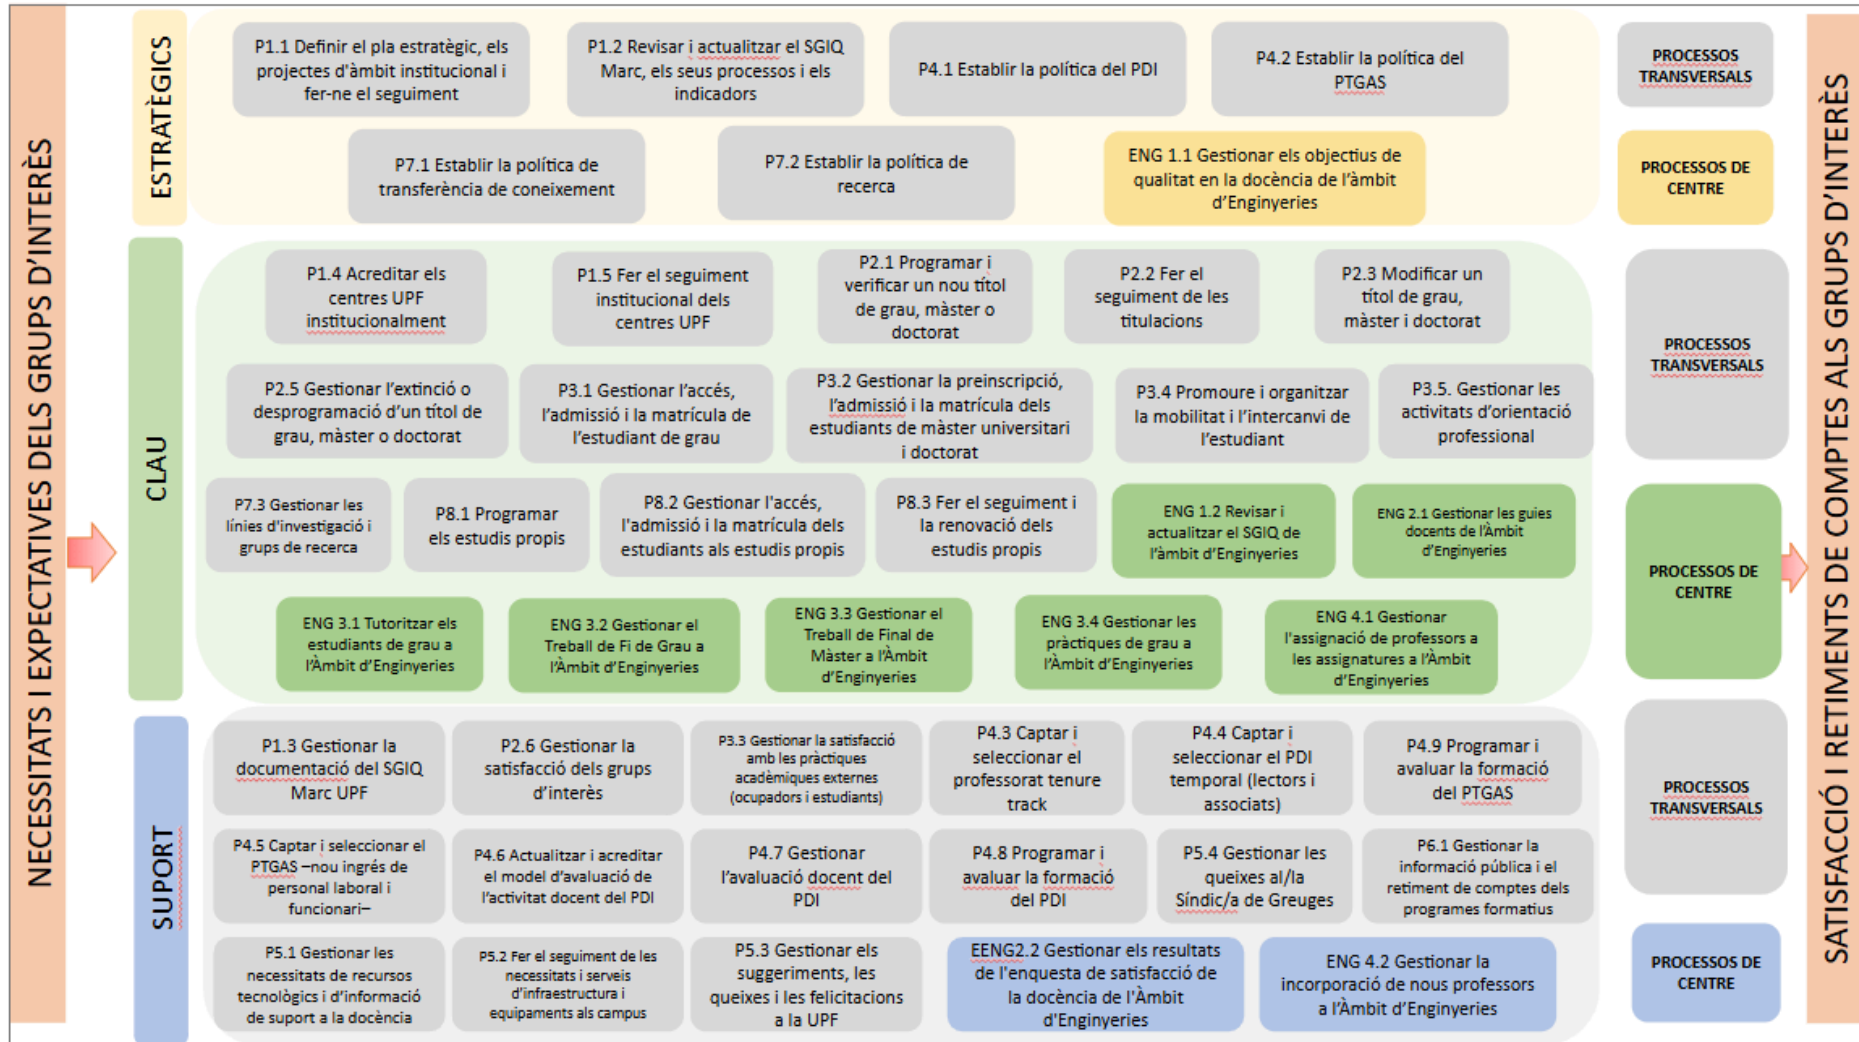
NECESSITATS I EXPECTATIVES DELS GRUPS D'INTERÈS

ESTRATÈGICS

P1.1 Definir el pla estratègic, els projectes d'àmbit institucional i fer-ne el seguiment

P1.2 Revisar i actualitzar el SGIQ Marc, els seus processos i els indicadors

P4.1 Establir la política del PDI

P4.2 Establir la política del PTGAS

PROCESSOS TRANSVERSALS

P7.1 Establir la política de transferència de coneixement

P7.2 Establir la política de recerca

ENG 1.1 Gestionar els objectius de qualitat en la docència de l'àmbit d'Enginyeries

PROCESSOS DE CENTRE

CLAU

P1.4 Acreditar els centres UPF institucionalment

P1.5 Fer el seguiment institucional dels centres UPF

P2.1 Programar i verificar un nou títol de grau, màster o doctorat

P2.2 Fer el seguiment de les titulacions

P2.3 Modificar un títol de grau, màster i doctorat

PROCESSOS TRANSVERSALS

P2.5 Gestionar l'extinció o desprogramació d'un títol de grau, màster o doctorat

P3.1 Gestionar l'accés, l'admissió i la matrícula de l'estudiant de grau

P3.2 Gestionar la preinscripció, l'admissió i la matrícula dels estudiants de màster universitari i doctorat

P3.4 Promoure i organitzar la mobilitat i l'intercanvi de l'estudiant

P3.5. Gestionar les activitats d'orientació professional

P7.3 Gestionar les línies d'investigació i grups de recerca

P8.1 Programar els estudis propis

P8.2 Gestionar l'accés, l'admissió i la matrícula dels estudiants als estudis propis

P8.3 Fer el seguiment i la renovació dels estudis propis

ENG 1.2 Revisar i actualitzar el SGIQ de l'àmbit d'Enginyeries

ENG 2.1 Gestionar les guies docents de l'Àmbit d'Enginyeries

PROCESSOS DE CENTRE

ENG 3.1 Tutoritzar els estudiants de grau a l'Àmbit d'Enginyeries

ENG 3.2 Gestionar el Treball de Fi de Grau a l'Àmbit d'Enginyeries

ENG 3.3 Gestionar el Treball de Final de Màster a l'Àmbit d'Enginyeries

ENG 3.4 Gestionar les pràctiques de grau a l'Àmbit d'Enginyeries

ENG 4.1 Gestionar l'assignació de professors a les assignatures a l'Àmbit d'Enginyeries

SUPORT

P1.3 Gestionar la documentació del SGIQ Marc UPF

P2.6 Gestionar la satisfacció dels grups d'interès

P3.3 Gestionar la satisfacció amb les pràctiques acadèmiques externes (ocupadors i estudiants)

P4.3 Captar i seleccionar el professorat tenure track

P4.4 Captar i seleccionar el PDI temporal (lectors i associats)

P4.9 Programar i avaluar la formació del PTGAS

PROCESSOS TRANSVERSALS

P4.5 Captar i seleccionar el PTGAS –nou ingrés de personal laboral i funcionari–

P4.6 Actualitzar i acreditar el model d'avaluació de l'activitat docent del PDI

P4.7 Gestionar l'avaluació docent del PDI

P4.8 Programar i avaluar la formació del PDI

P5.4 Gestionar les queixes al/la Síndic/a de Greuges

P6.1 Gestionar la informació pública i el retiment de comptes dels programes formatius

P5.1 Gestionar les necessitats de recursos tecnològics i d'informació de suport a la docència

P5.2 Fer el seguiment de les necessitats i serveis d'infraestructura i equipaments als campus

P5.3 Gestionar els suggeriments, les queixes i les felicitacions a la UPF

EENG2.2 Gestionar els resultats de l'enquesta de satisfacció de la docència de l'Àmbit d'Enginyeries

ENG 4.2 Gestionar la incorporació de nous professors a l'Àmbit d'Enginyeries

PROCESSOS DE CENTRE

SATISFACCIÓ I RETIMENTS DE COMPTES ALS GRUPS D'INTERÈS